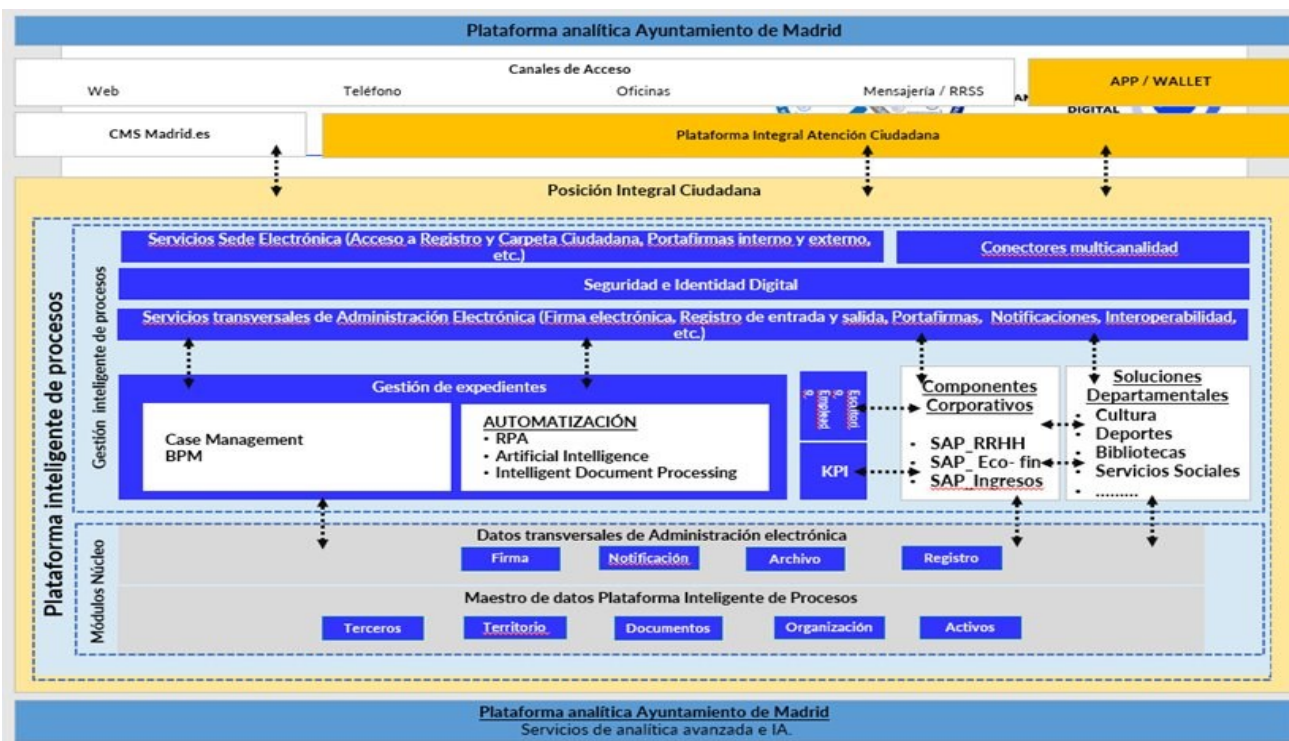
Plataforma analítica Ayuntamiento de Madrid

Canales de Acceso

Web

Teléfono

Oficinas

Mensajería / RRSS

APP / WALLET

DIGITAL

CMS Madrid.es

Plataforma Integral Atención Ciudadana

Posición Integral Ciudadana

Plataforma inteligente de procesos

Gestión inteligente de procesos

Servicios Sede Electrónica (Acceso a Registro y Carpeta Ciudadana, Portafirmas interno y externo, etc.)

Conectores multicanalidad

Seguridad e Identidad Digital

Servicios transversales de Administración Electrónica (Firma electrónica, Registro de entrada y salida, Portafirmas, Notificaciones, Interoperabilidad, etc.)

Gestión de expedientes

Case Management
BPM

AUTOMATIZACIÓN
• RPA
• Artificial Intelligence
• Intelligent Document Processing

Escritorio Empleado

KPI

Componentes Corporativos

- SAP_RRHH
- SAP_Eco-fin
- SAP_Ingresos

Soluciones Departamentales
- Cultura
- Deportes
- Bibliotecas
- Servicios Sociales
- .........

Módulos Núcleo

Datos transversales de Administración electrónica

Firma

Notificación

Archivo

Registro

Maestro de datos Plataforma Inteligente de Procesos

Terceros

Territorio

Documentos

Organización

Activos

Plataforma analítica Ayuntamiento de Madrid
Servicios de analítica avanzada e IA.